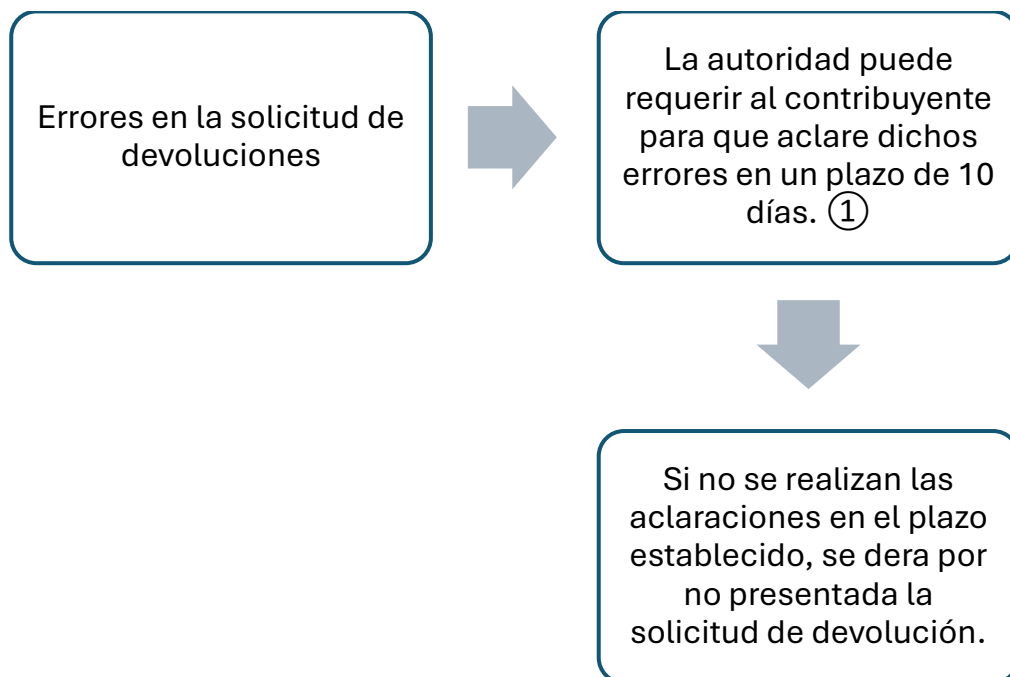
Errores en la solicitud de devoluciones

La autoridad puede requerir al contribuyente para que aclare dichos errores en un plazo de 10 días. ①

Si no se realizan las aclaraciones en el plazo establecido, se dera por no presentada la solicitud de devolución.